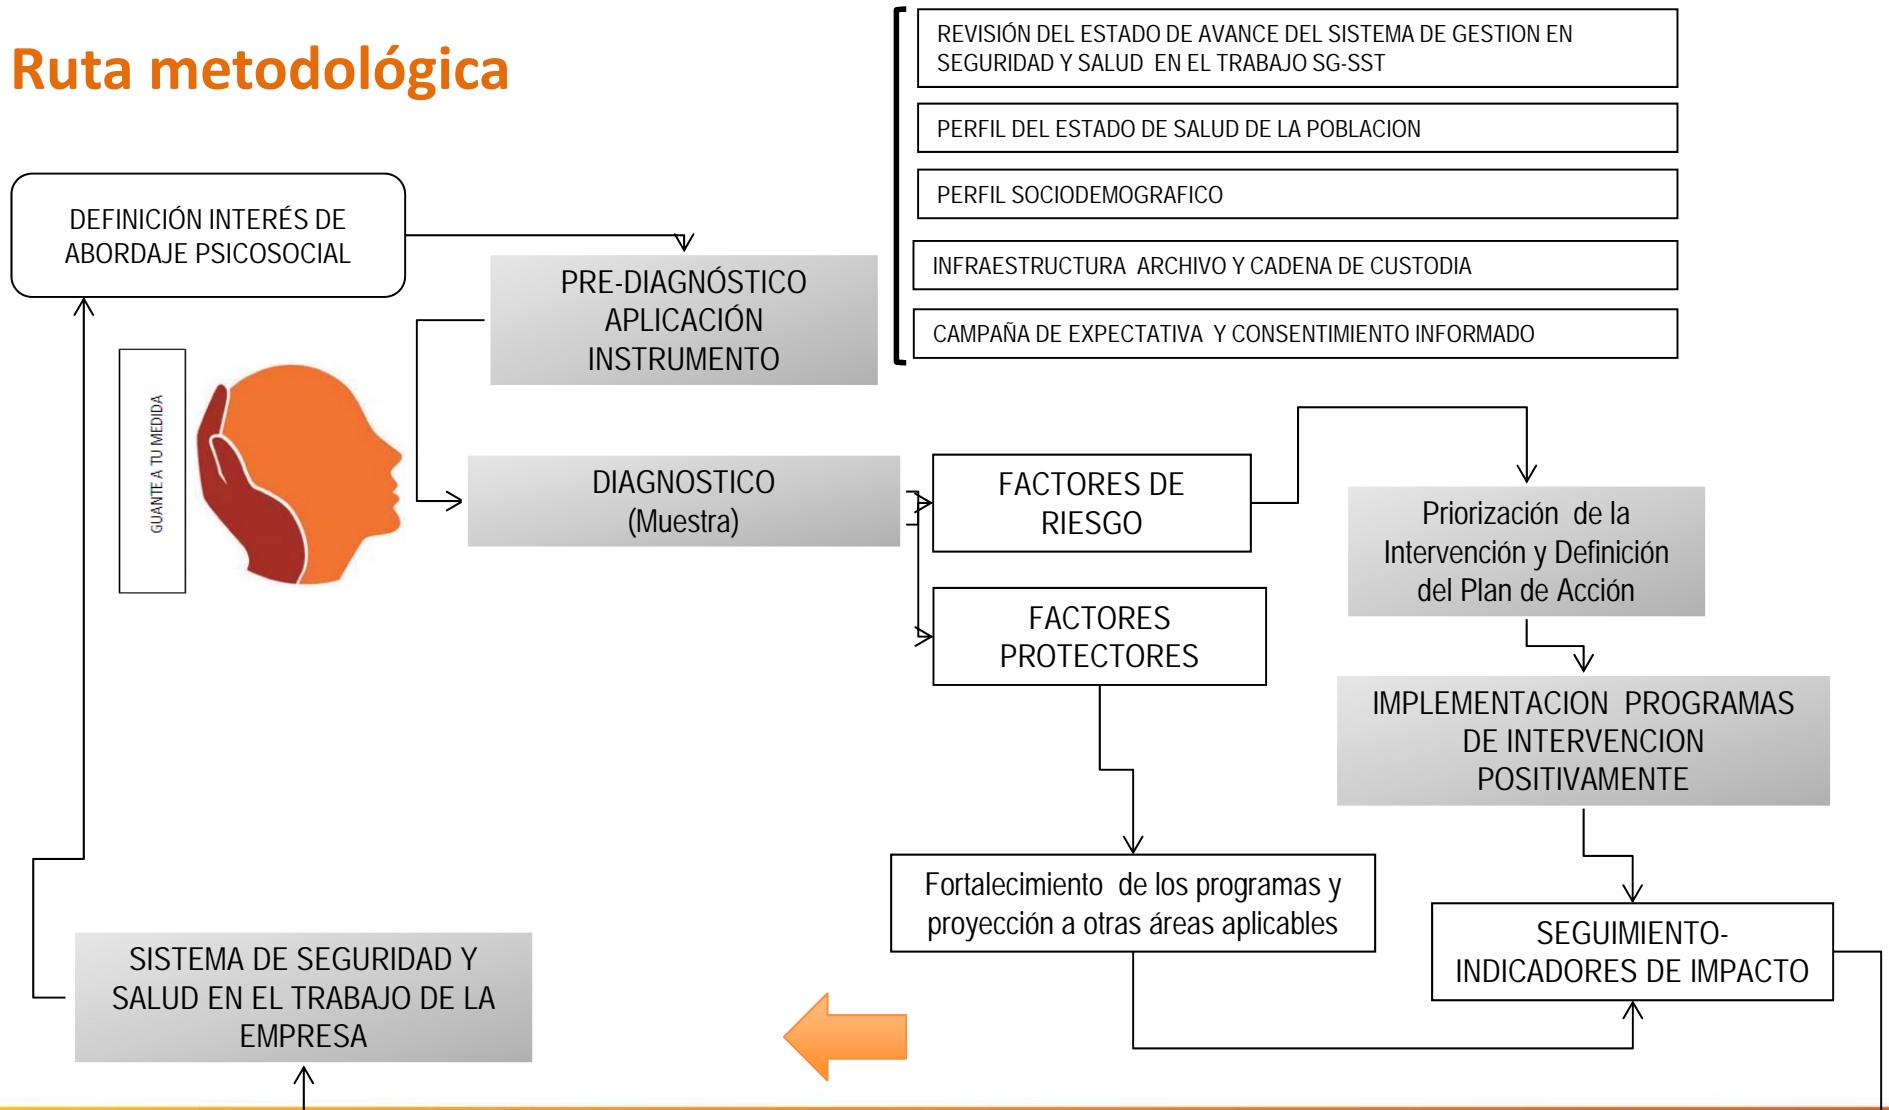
Ruta metodológica

REVISIÓN DEL ESTADO DE AVANCE DEL SISTEMA DE GESTION EN SEGURIDAD Y SALUD EN EL TRABAJO SG-SST

PERFIL DEL ESTADO DE SALUD DE LA POBLACION

PERFIL SOCIODEMOGRAFICO

INFRAESTRUCTURA ARCHIVO Y CADENA DE CUSTODIA

CAMPAÑA DE EXPECTATIVA Y CONSENTIMIENTO INFORMADO

DEFINICIÓN INTERÉS DE ABORDAJE PSICOSOCIAL

PRE-DIAGNÓSTICO APLICACIÓN INSTRUMENTO

GUANTE A TU MEDIDA

DIAGNOSTICO (Muestra)

FACTORES DE RIESGO

FACTORES PROTECTORES

Priorización de la Intervención y Definición del Plan de Acción

IMPLEMENTACION PROGRAMAS DE INTERVENCION POSITIVAMENTE

Fortalecimiento de los programas y proyección a otras áreas aplicables

SEGUIMIENTO- INDICADORES DE IMPACTO

SISTEMA DE SEGURIDAD Y SALUD EN EL TRABAJO DE LA EMPRESA